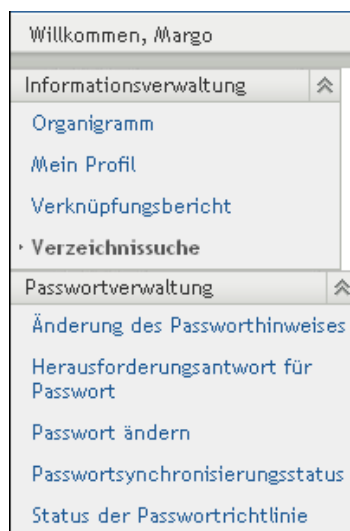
Willkommen, Margo

Informationsverwaltung

Organigramm

Mein Profil

Verknüpfungsbericht

Verzeichnissuche

Passwortverwaltung

Änderung des Passworthinweises

Herausforderungsantwort für Passwort

Passwort ändern

Passwortsynchronisierungsstatus

Status der Passwortrichtlinie